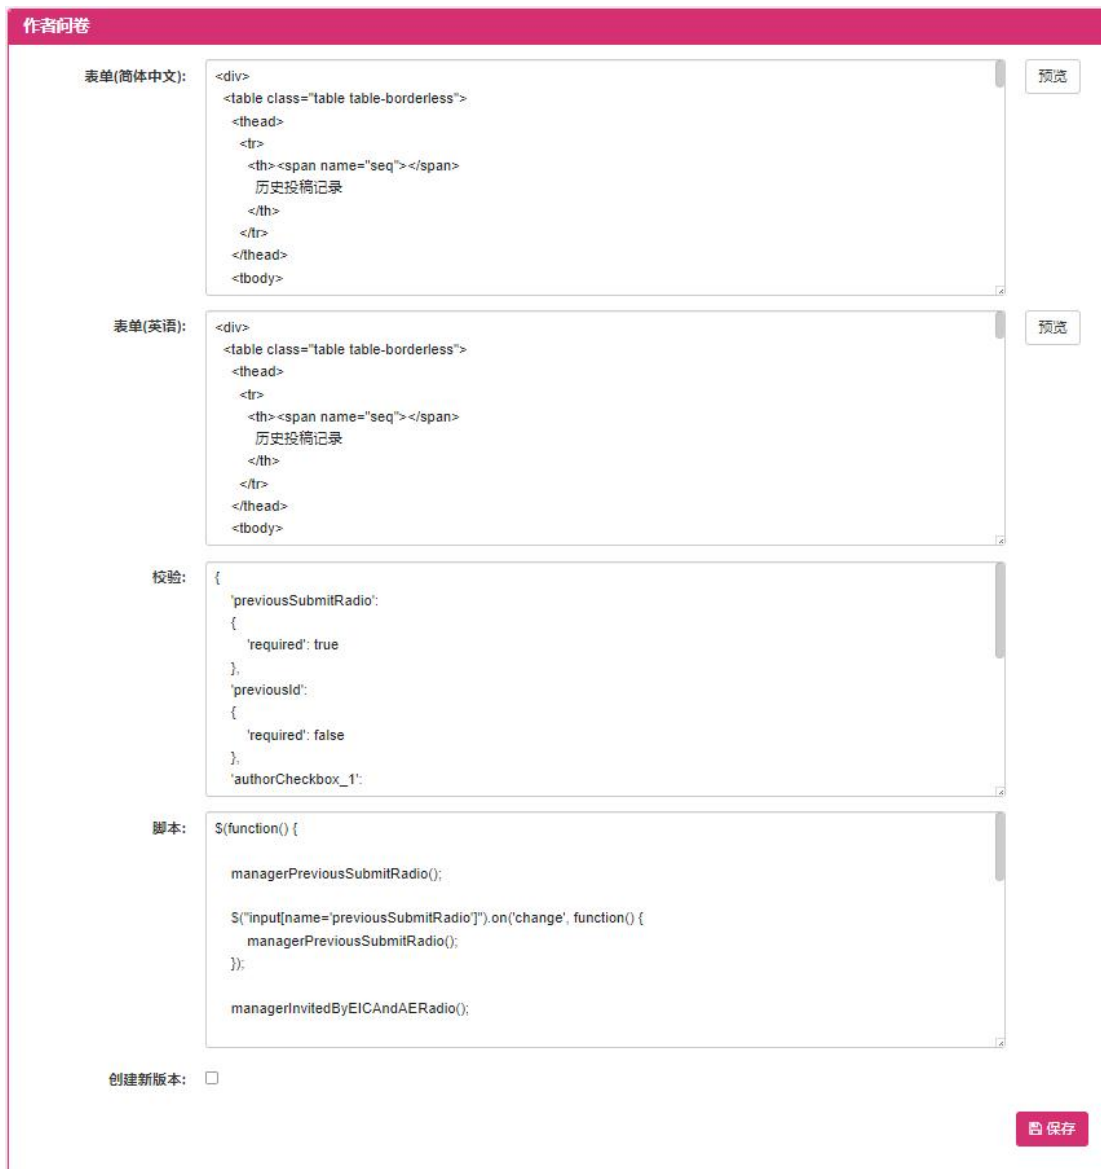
作者问卷

表单(简体中文):

<div>
<table class="table table-borderless">
<thead>
<tr>
<th><span name="seq"></span>
历史投稿记录
</th>
</tr>
</thead>
<tbody>

预览

表单(英语):

<div>
<table class="table table-borderless">
<thead>
<tr>
<th><span name="seq"></span>
历史投稿记录
</th>
</tr>
</thead>
<tbody>

预览

校验:

{
'previousSubmitRadio':
{
'required': true
},
'previousId':
{
'required': false
},
'authorCheckbox_1':

脚本:

$(function() {

managerPreviousSubmitRadio();

$("input[name='previousSubmitRadio']").on('change', function() {
managerPreviousSubmitRadio();
});

managerInvitedByEICAndAERadio();

创建新版本:

保存